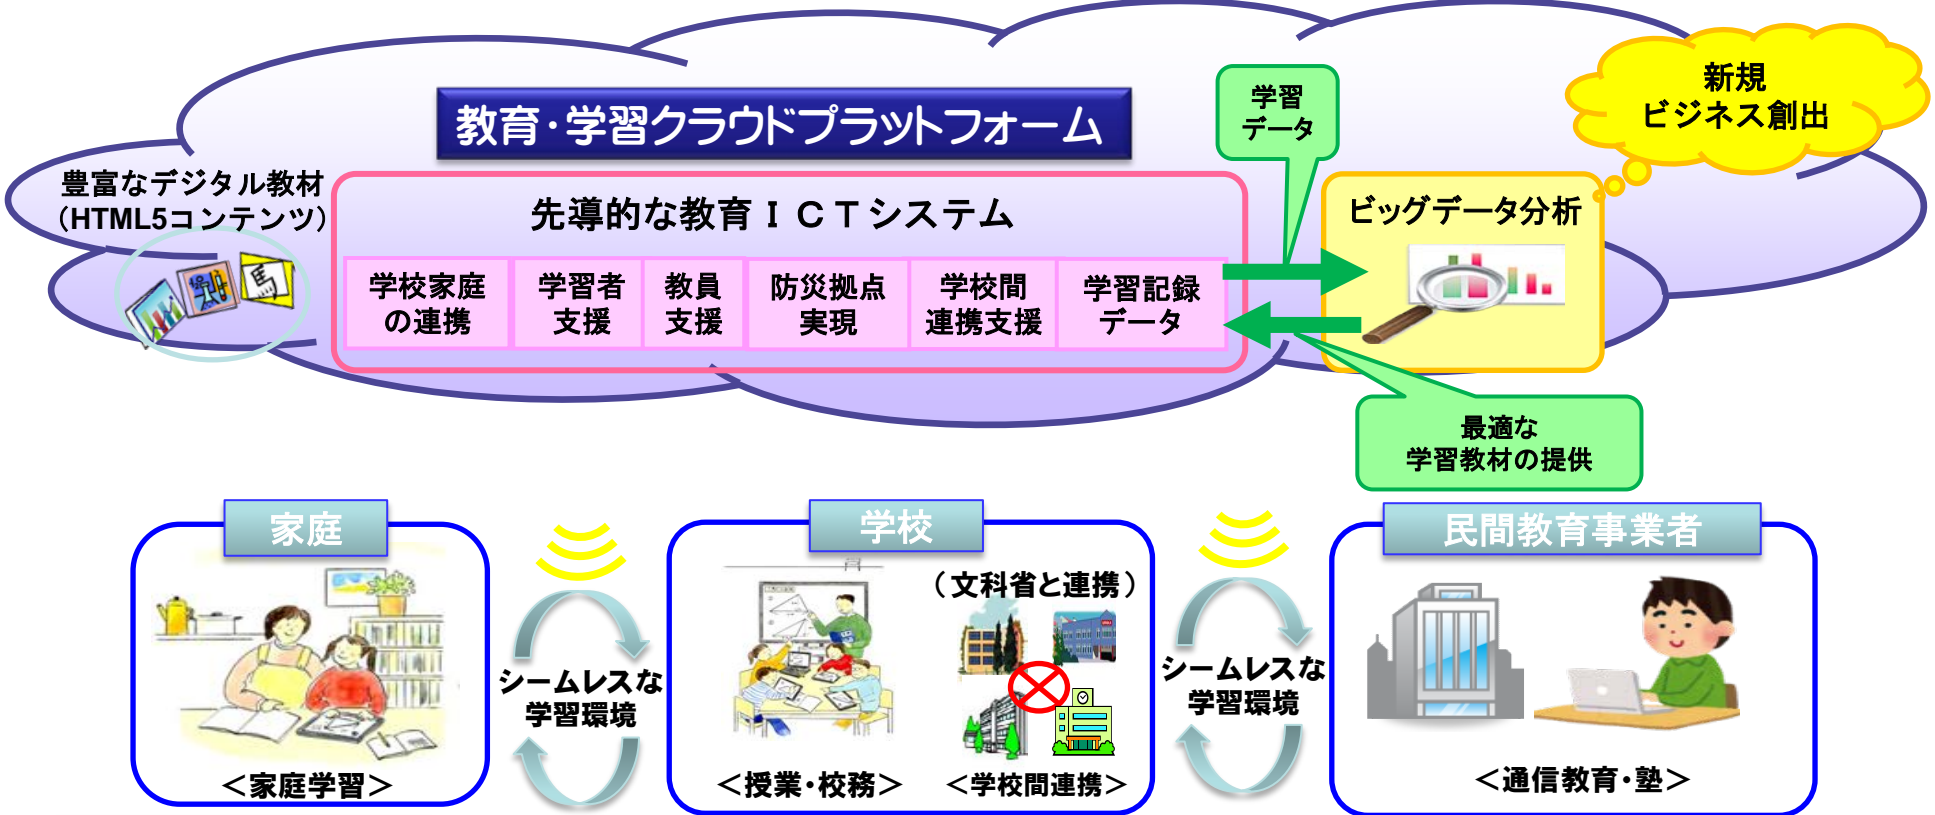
教育・学習クラウドプラットフォーム

豊富なデジタル教材
(HTML5コンテンツ)

先導的な教育ＩＣＴシステム

| 学校家庭の連携 | 学習者支援 | 教員支援 | 防災拠点実現 | 学校間連携支援 | 学習記録データ |
|---|---|---|---|---|---|

学習データ

新規ビジネス創出

ビッグデータ分析

最適な学習教材の提供

家庭
＜家庭学習＞

シームレスな学習環境

学校
（文科省と連携）
＜授業・校務＞
＜学校間連携＞

シームレスな学習環境

民間教育事業者
＜通信教育・塾＞